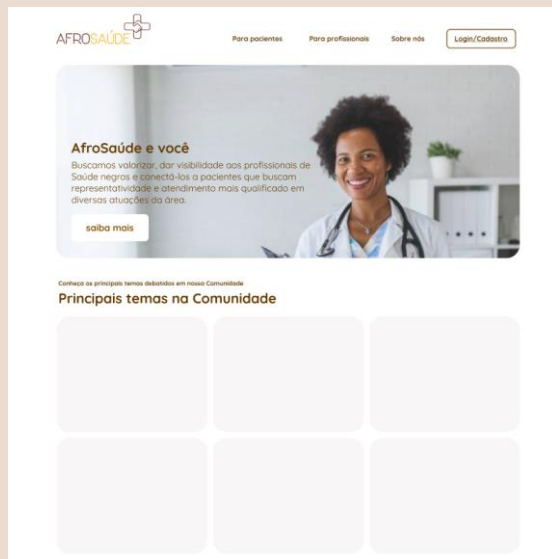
AFROSAÚDE

Para pacientes Para profissionais Sobre nós Login/Cadastro

AfroSaúde e você

Buscamos valorizar, dar visibilidade aos profissionais de Saúde negros e conectá-los a pacientes que buscam representatividade e atendimento mais qualificado em diversas atuações da área.

saiba mais

Conheça os principais temas debatidos em nossa Comunidade

Principais temas na Comunidade